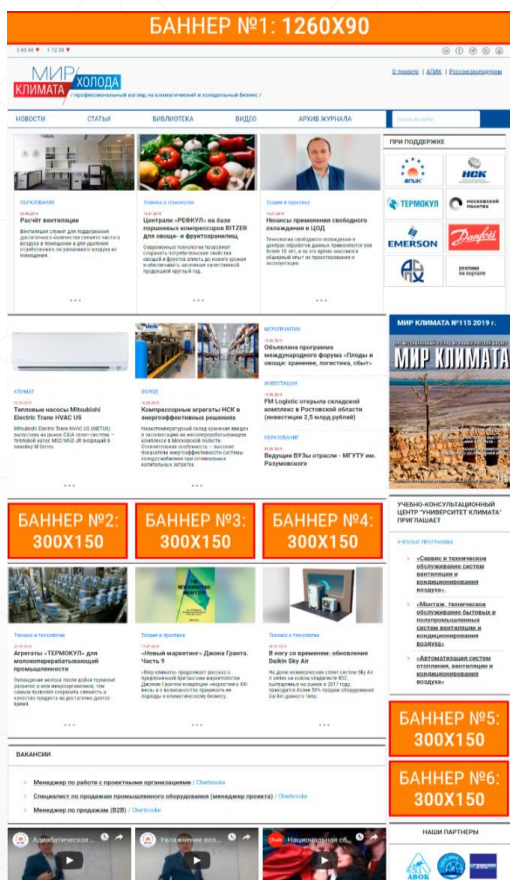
БАННЕР №1: 1260X90

МИР КЛИМАТА ХОЛОДА

/ профессиональный взгляд на климатический и холодильный бизнес /

О проекте | АПИК | Россхолодпром

НОВОСТИ | СТАТЬИ | БИБЛИОТЕКА | ВИДЕО | АРХИВ ЖУРНАЛА

ПРИ ПОДДЕРЖКЕ

ОБРАЗОВАНИЕ

Расчёт вентиляции

Техника и технологии

Центрами «РЕФКУЛ» на базе поршневых компрессоров BITZER для овощей и фруктохранилищ

Теория и практика

Нюансы применения свободного охлаждения в ЦОД

АПИК
НСК
ТЕРМОКУЛ
EMERSON
Danfoss

МИР КЛИМАТА №115 2019 г.

МИР КЛИМАТА

Климат

Тепловые насосы Mitsubishi Electric Trane HVAC US

Холод

Компрессорные агрегаты НСК в энергоэффективных решениях

Мероприятия

Объявлена программа международного форума «Плоды и овощи: хранение, логистика, сбыт»

Инвестиции

PM Logistic открыла складской комплекс в Ростовской области (инвестиции 2,5 млрд рублей)

Образование

Ведущие ВУЗы отрасли - МГТУ им. Разумовского

БАННЕР №2: 300X150

БАННЕР №3: 300X150

БАННЕР №4: 300X150

УЧЕБНО-КОНСУЛЬТАЦИОННЫЙ ЦЕНТР "УНИВЕРСИТЕТ КЛИМАТА" ПРИГЛАШАЕТ

«Сервис и техническое обслуживание систем вентиляции и кондиционирования воздуха»

«Монтаж, техническое обслуживание бытовых и полупромышленных систем вентиляции и кондиционирования воздуха»

«Автоматизация систем отопления, вентиляции и кондиционирования воздуха»

Техника и технологии

Агрегаты «ТЕРМОКУЛ» для молокоперерабатывающей промышленности

Теория и практика

«Новый маркетинг» Джона Гранта. Часть 9

Техника и технологии

В ногу со временем: обновление Daikin Sky Air

БАННЕР №5: 300X150

БАННЕР №6: 300X150

ВАКАНСИИ

Менеджер по работе с проектными организациями / Ohetbroke

Специалист по продажам промышленного оборудования (менеджер проекта) / Ohetbroke

Менеджер по продажам (B2B) / Ohetbroke

НАШИ ПАРТНЕРЫ

Адиабатическое ...

Увлажнение воз...

Национальный об...

АВОК